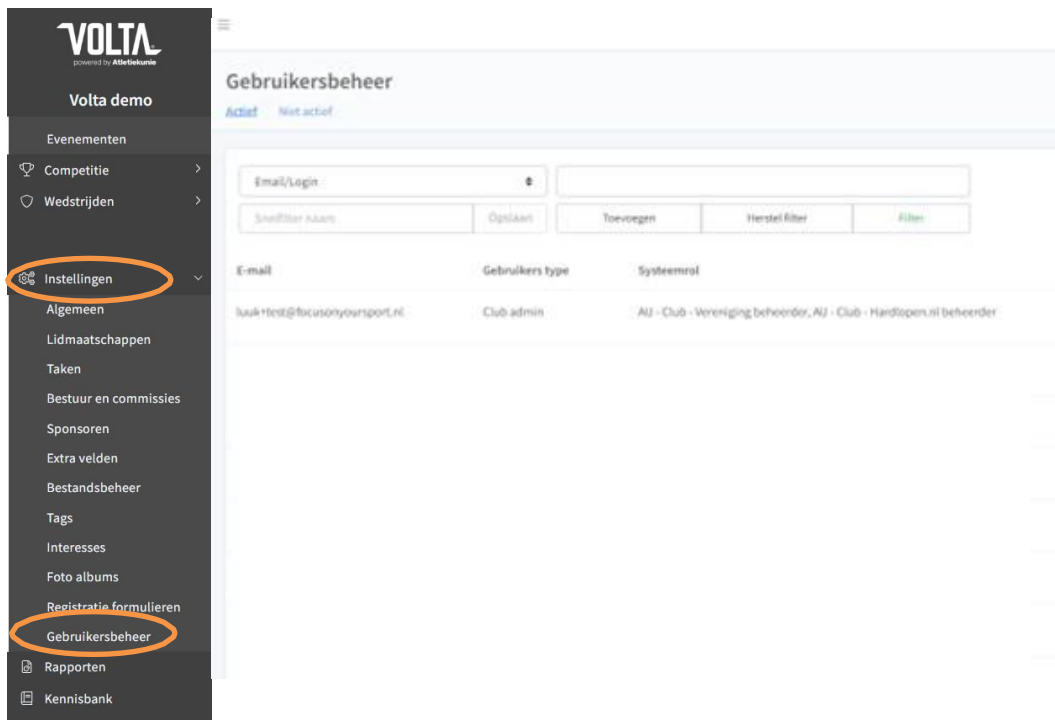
VOLTA
powered by Atletiekunie

Volta demo

Evenementen
Competitie
Wedstrijden
Instellingen
Algemeen
Lidmaatschappen
Taken
Bestuur en commissies
Sponsoren
Extra velden
Bestandsbeheer
Tags
Interesses
Foto albums
Registratie formulieren
Gebruikersbeheer
Rapporten
Kennisbank

Gebruikersbeheer
Actief Niet actief

Email/Login
Snelfilter naam
Opslaan
Toevoegen
Herstel filter
Filter

| E-mail | Gebruikers type | Systeemrol |
|---|---|---|
| luuk+test@focusonyoursport.nl | Club admin | AU - Club - Vereniging beheerder, AU - Club - Hardlopen.nl beheerder |